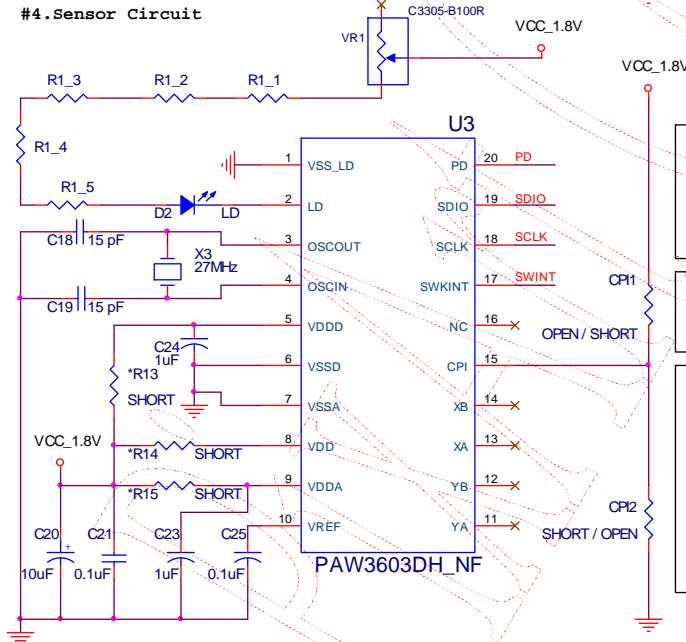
#4.Sensor Circuit

C3305-B100R
VR1
VCC_1.8V
VCC_1.8V
R1_3
R1_2
R1_1
R1_4
R1_5
D2
LD
C18
15 pF
X3
27MHz
C19
15 pF
C24
1uF
*R13
SHORT
*R14
SHORT
*R15
SHORT
VCC_1.8V
C20
10uF
C21
0.1uF
C23
1uF
C25
0.1uF

U3
1 VSS_LD
2 LD
3 OSCOUT
4 OSCIN
5 VDDD
6 VSSD
7 VSSA
8 VDD
9 VDDA
10 VREF
20 PD
19 SDIO
18 SCLK
17 SWKINT
16 NC
15 CPI
14 XB
13 XA
12 YB
11 YA
PAW3603DH_NF

PD
SDIO
SCLK
SWINT
CPI1
OPEN / SHORT
CPI2
SHORT / OPEN